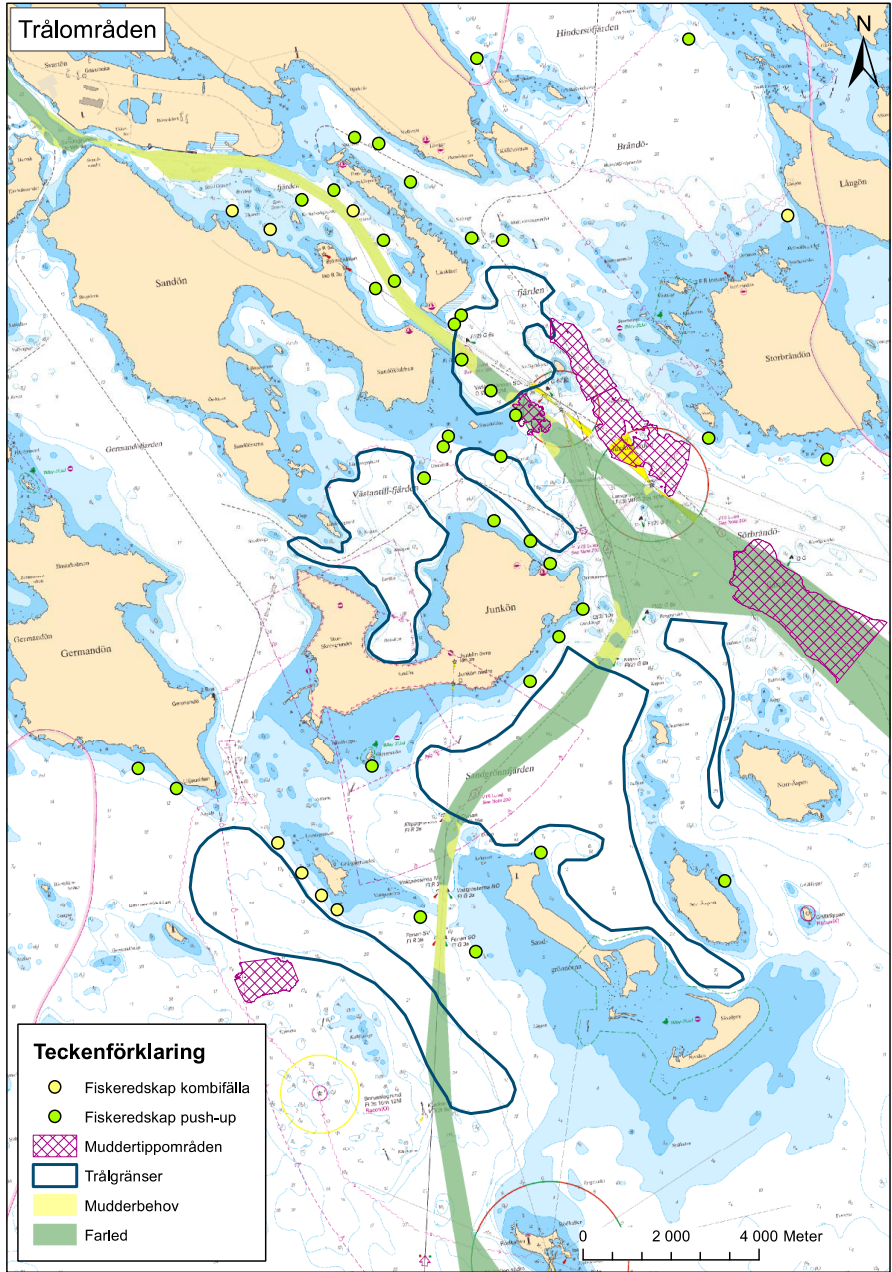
Trålområden

N

Hindersöfjärden

Brändö-

Sandön

fjärden

Storbrändön

Långön

Västantill-fjärden

Junkön

Sörbrändö-

Germandön

Sandgrönnfjärden

Sand-

grönnorna

Teckenförklaring

Fiskeredskap kombifälla

Fiskeredskap push-up

Muddertippområden

Trålgränser

Mudderbehov

Farled

0 2 000 4 000 Meter